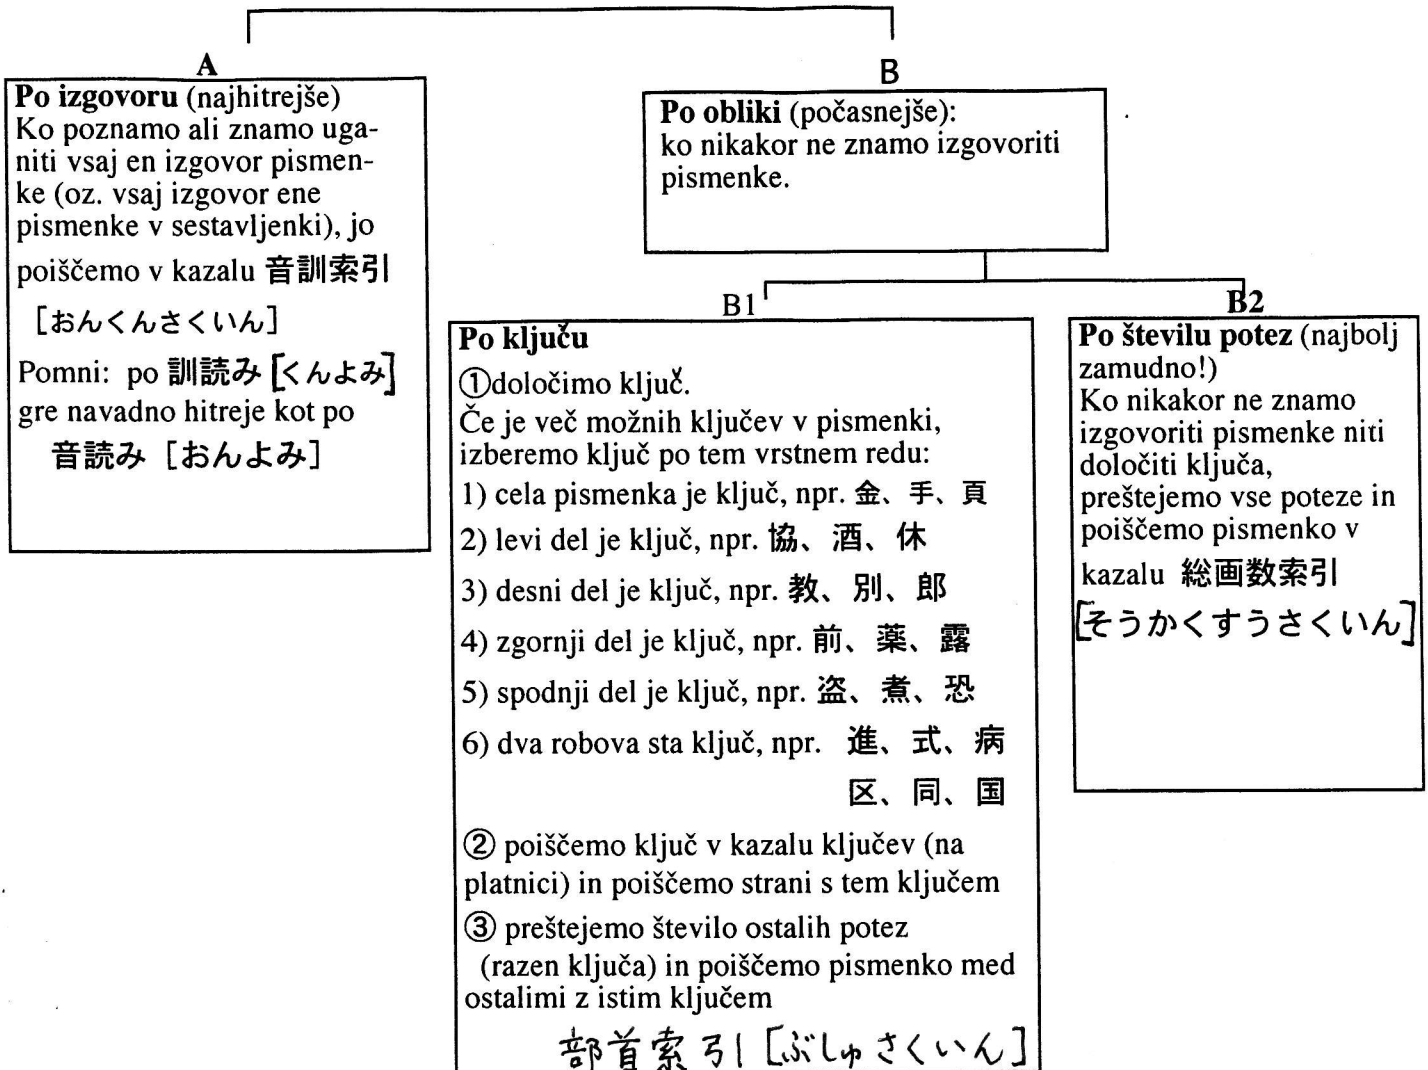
A

**Po izgovoru** (najhitrejše)
Ko poznamo ali znamo uganiti vsaj en izgovor pismenke (oz. vsaj izgovor ene pismenke v sestavljenki), jo poiščemo v kazalu 音訓索引
［おんくんさくいん］
Pomni: po 訓読み［くんよみ］ gre navadno hitreje kot po 音読み［おんよみ］

B

**Po obliki** (počasnejše):
ko nikakor ne znamo izgovoriti pismenke.

B1

**Po ključu**
①določimo ključ.
Če je več možnih ključev v pismenki, izberemo ključ po tem vrstnem redu:
1) cela pismenka je ključ, npr. 金、手、頁
2) levi del je ključ, npr. 協、酒、休
3) desni del je ključ, npr. 教、別、郎
4) zgornji del je ključ, npr. 前、薬、露
5) spodnji del je ključ, npr. 盗、煮、恐
6) dva robova sta ključ, npr. 進、式、病 区、同、国
② poiščemo ključ v kazalu ključev (na platnici) in poiščemo strani s tem ključem
③ preštejemo število ostalih potez (razen ključa) in poiščemo pismenko med ostalimi z istim ključem
部首索引［ぶしゅさくいん］

B2

**Po številu potez** (najbolj zamudno!)
Ko nikakor ne znamo izgovoriti pismenke niti določiti ključa, preštejemo vse poteze in poiščemo pismenko v kazalu 総画数索引
［そうかくすうさくいん］